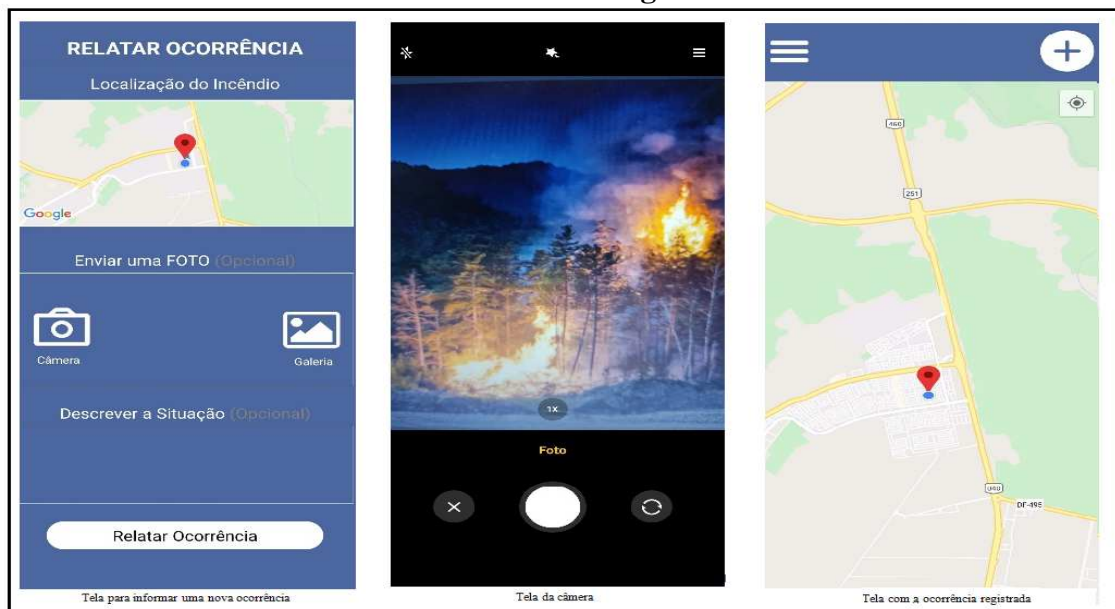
RELATAR OCORRÊNCIA

Localização do Incêndio

Google

Enviar uma FOTO (Opcional)

Câmera

Galeria

Descrever a Situação (Opcional)

Relatar Ocorrência

Tela para informar uma nova ocorrência

1X

Foto

Tela da câmera

+

460

251

DF-495

Tela com a ocorrência registrada